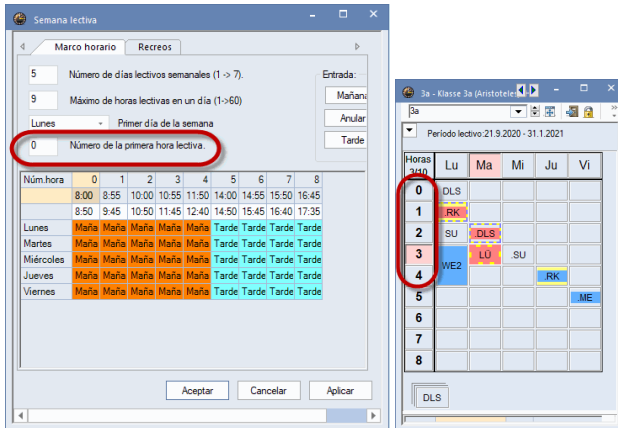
Semana lectiva

Marco horario | Recreos

5 Número de días lectivos semanales (1 -> 7).

9 Máximo de horas lectivas en un día (1->60)

Lunes Primer día de la semana

0 Número de la primera hora lectiva.

Entrada:
Mañana
Anular
Tarde

| Núm.hora | 0 | 1 | 2 | 3 | 4 | 5 | 6 | 7 | 8 |
|---|---|---|---|---|---|---|---|---|---|
| | 8:00 | 8:55 | 10:00 | 10:55 | 11:50 | 14:00 | 14:55 | 15:50 | 16:45 |
| | 8:50 | 9:45 | 10:50 | 11:45 | 12:40 | 14:50 | 15:45 | 16:40 | 17:35 |
| Lunes | Maña | Maña | Maña | Maña | Maña | Tarde | Tarde | Tarde | Tarde |
| Martes | Maña | Maña | Maña | Maña | Maña | Tarde | Tarde | Tarde | Tarde |
| Miércoles | Maña | Maña | Maña | Maña | Maña | Tarde | Tarde | Tarde | Tarde |
| Jueves | Maña | Maña | Maña | Maña | Maña | Tarde | Tarde | Tarde | Tarde |
| Viernes | Maña | Maña | Maña | Maña | Maña | Tarde | Tarde | Tarde | Tarde |

Aceptar Cancelar Aplicar

3a - Klasse 3a (Aristoteles

3a

Período lectivo:21.9.2020 - 31.1.2021

| Horas 3/10 | Lu | Ma | Mi | Ju | Vi |
|---|---|---|---|---|---|
| 0 | DLS | | | | |
| 1 | .RK | | | | |
| 2 | SU | .DLS | | | |
| 3 | WE2 | LÜ | .SU | | |
| 4 | | | | .RK | |
| 5 | | | | | .ME |
| 6 | | | | | |
| 7 | | | | | |
| 8 | | | | | |

DLS